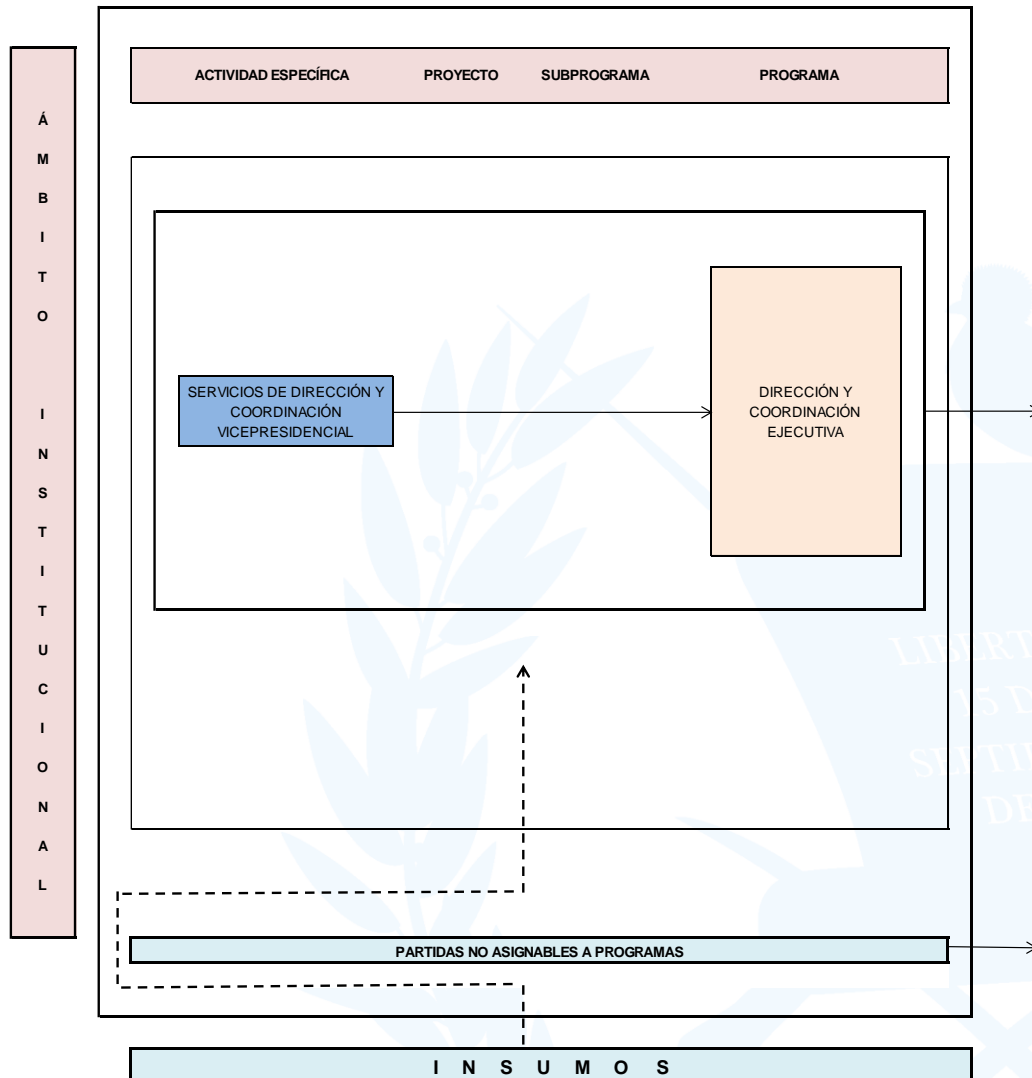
Á M B I T O

I N S T I T U C I O N A L

ACTIVIDAD ESPECÍFICA PROYECTO SUBPROGRAMA PROGRAMA

SERVICIOS DE DIRECCIÓN Y COORDINACIÓN VICEPRESIDENCIAL

DIRECCIÓN Y COORDINACIÓN EJECUTIVA

PARTIDAS NO ASIGNABLES A PROGRAMAS

I N S U M O S